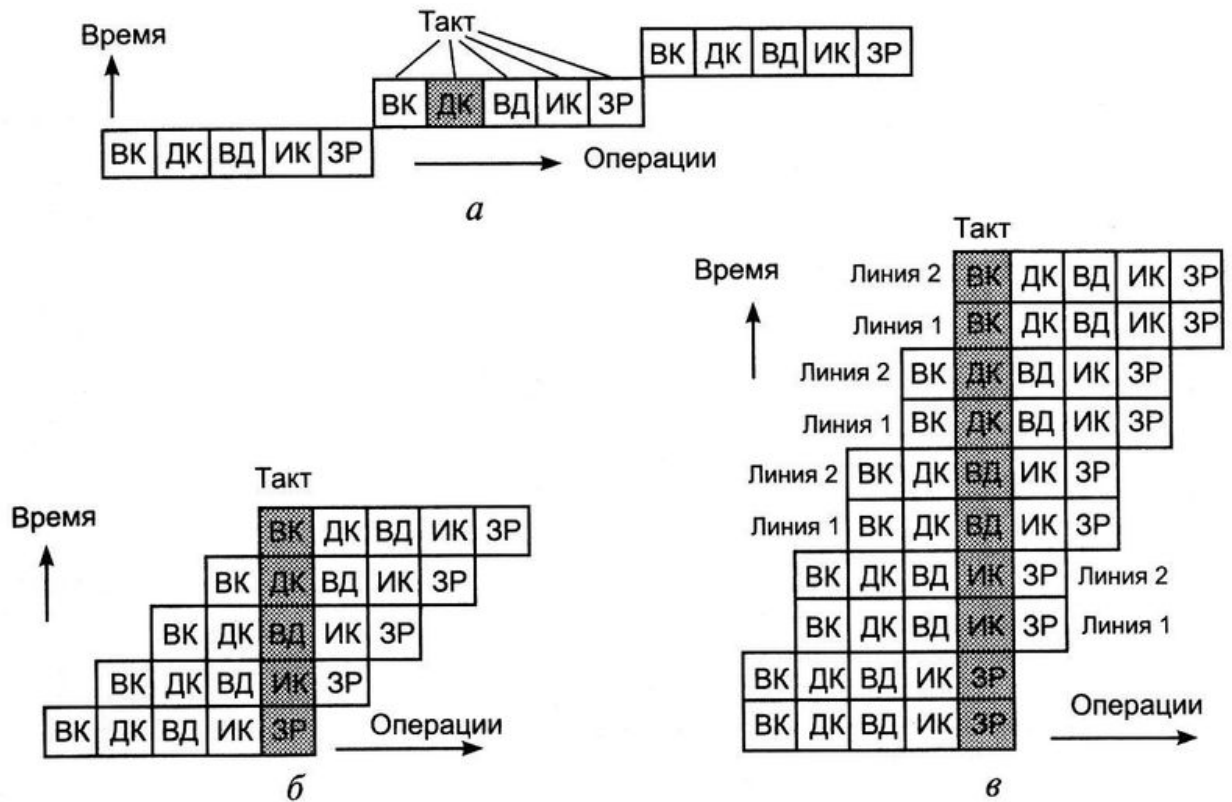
Время

Такт

ВК ДК ВД ИК ЗР

ВК ДК ВД ИК ЗР

ВК ДК ВД ИК ЗР

Операции

*а*

Такт

Время

ВК ДК ВД ИК ЗР

ВК ДК ВД ИК ЗР

ВК ДК ВД ИК ЗР

ВК ДК ВД ИК ЗР

ВК ДК ВД ИК ЗР

Операции

*б*

Такт

Время

Линия 2 ВК ДК ВД ИК ЗР

Линия 1 ВК ДК ВД ИК ЗР

Линия 2 ВК ДК ВД ИК ЗР

Линия 1 ВК ДК ВД ИК ЗР

Линия 2 ВК ДК ВД ИК ЗР

Линия 1 ВК ДК ВД ИК ЗР

ВК ДК ВД ИК ЗР Линия 2

ВК ДК ВД ИК ЗР Линия 1

ВК ДК ВД ИК ЗР

ВК ДК ВД ИК ЗР

Операции

*в*